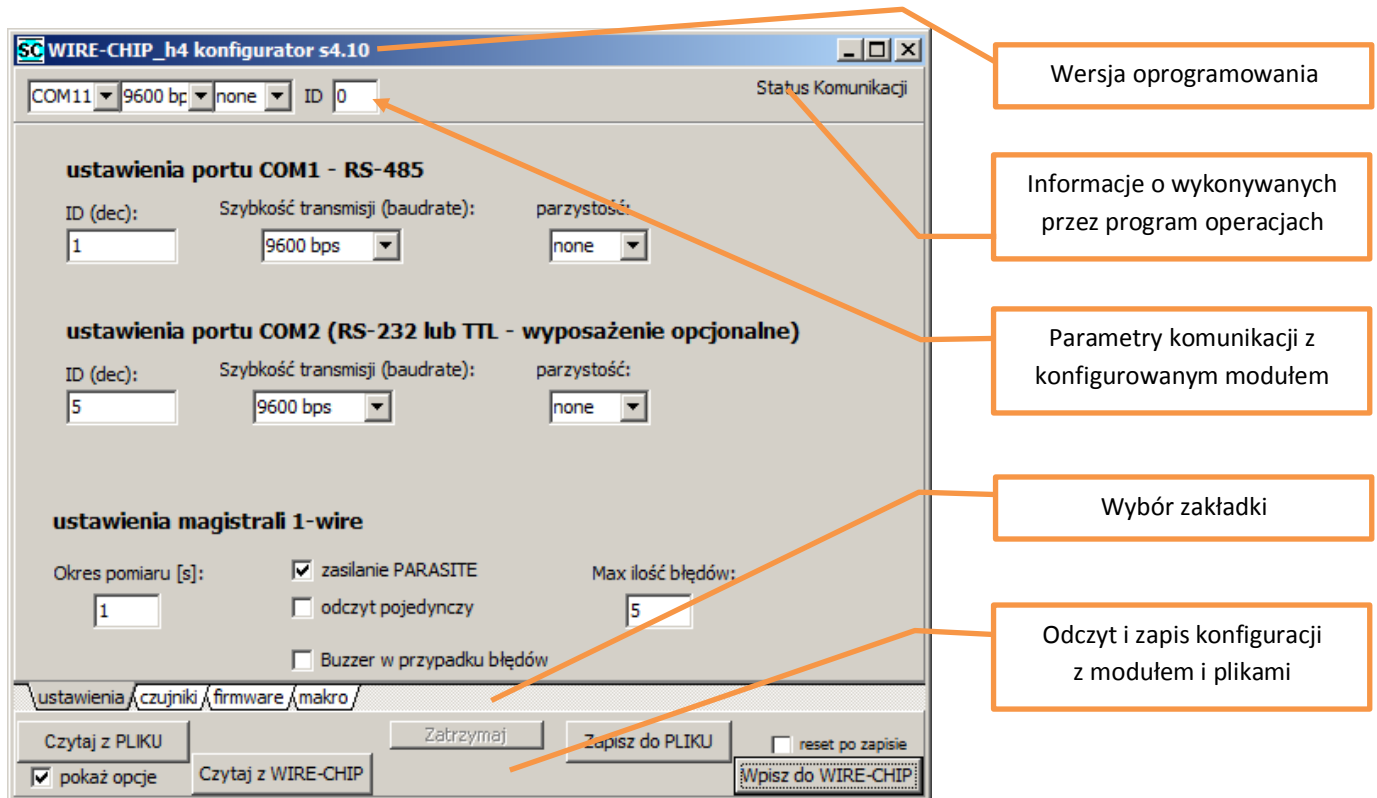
SC WIRE-CHIP_h4 konfigurator s4.10

COM11 9600 bp none ID 0 Status Komunikacji

ustawienia portu COM1 - RS-485

ID (dec): Szybkość transmisji (baudrate): parzystość:

1 9600 bps none

ustawienia portu COM2 (RS-232 lub TTL - wyposażenie opcjonalne)

ID (dec): Szybkość transmisji (baudrate): parzystość:

5 9600 bps none

ustawienia magistrali 1-wire

Okres pomiaru [s]: zasilanie PARASITE Max ilość błędów:

1 odczyt pojedynczy 5

Buzzer w przypadku błędów

ustawienia czujniki firmware makro

Czytaj z PLIKU Zatrzymaj Zapisz do PLIKU reset po zapisie

pokaż opcje Czytaj z WIRE-CHIP Wpisz do WIRE-CHIP

Wersja oprogramowania

Informacje o wykonywanych przez program operacjach

Parametry komunikacji z konfigurowanym modułem

Wybór zakładki

Odczyt i zapis konfiguracji z modułem i plikami